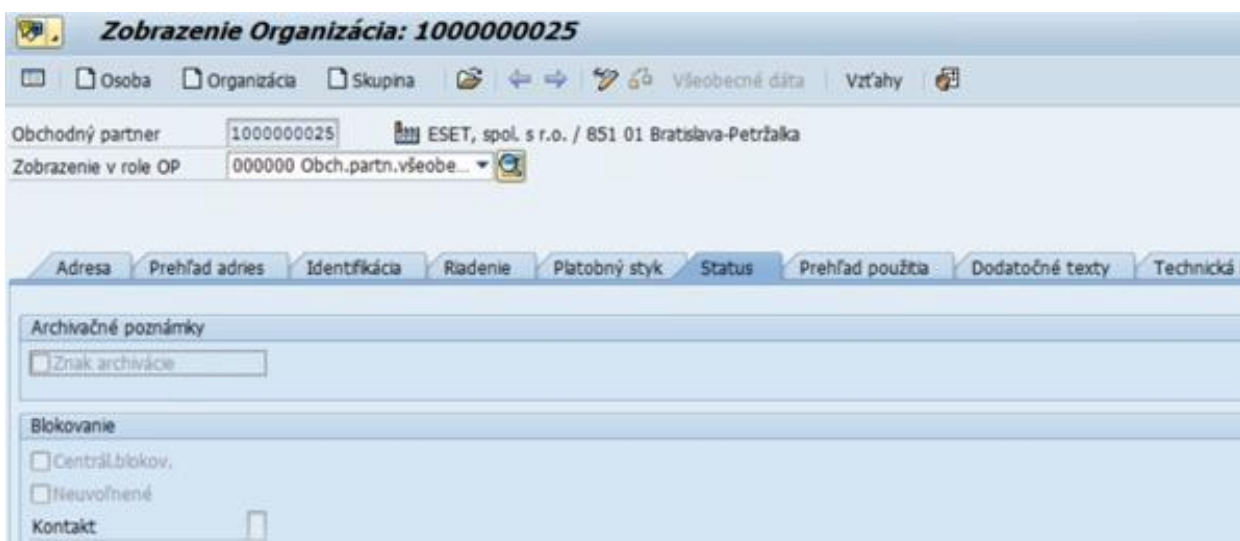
Zobrazenie Organizácia: 1000000025

Osoba Organizácia Skupina Všeobecné dáta Vzťahy

Obchodný partner 1000000025 ESET, spol. s r.o. / 851 01 Bratislava-Petržalka
Zobrazenie v role OP 000000 Obch.partn.všeobe...

Adresa Prehľad adries Identifikácia Riadenie Platobný styk Status Prehľad použitia Dodatočné texty Technická

Archivačné poznámky
Znak archivácie

Blokovanie
Centrál.blokov.
Neuvoľnené
Kontakt